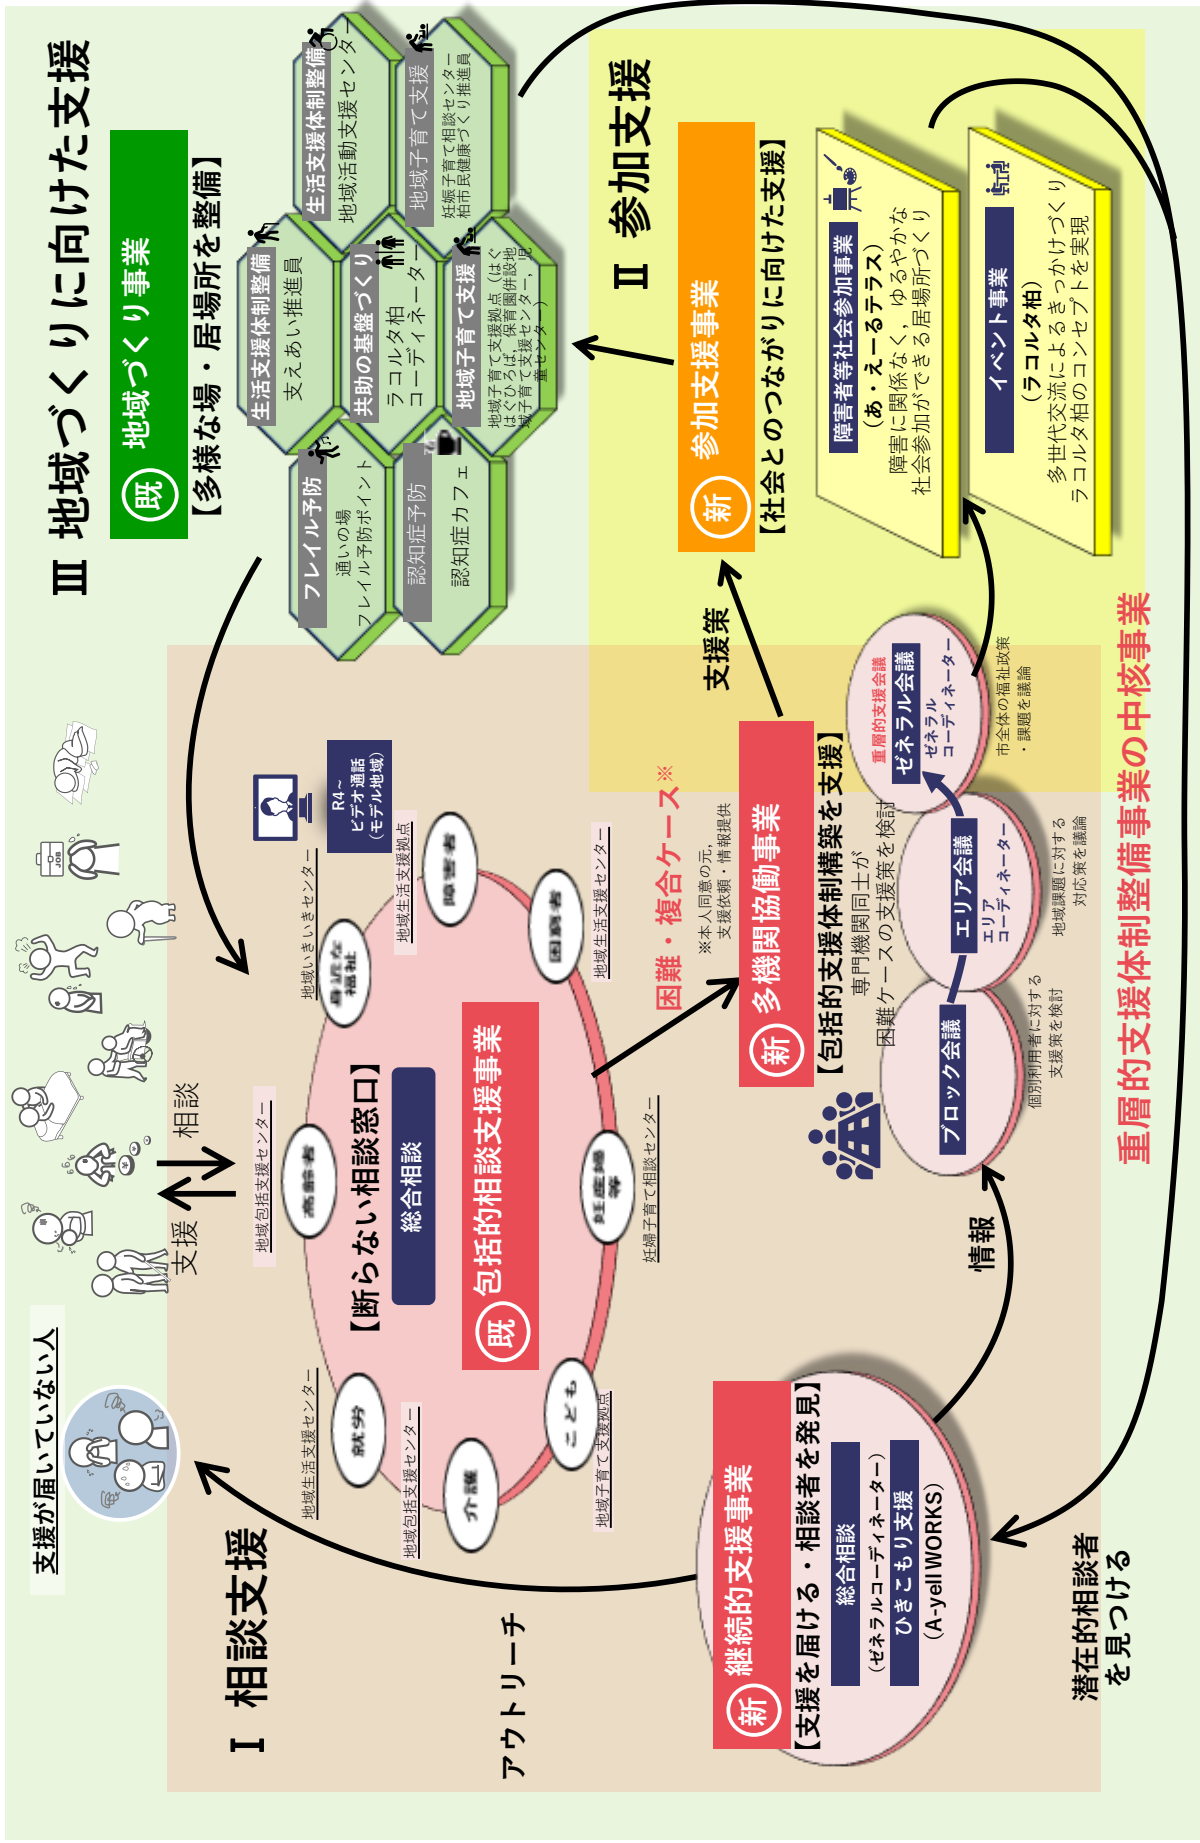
Ⅲ 地域づくりに向けた支援

既 地域づくり事業

【多様な場・居場所を整備】

生活支援体制整備
地域活動支援センター

地域子育て支援
妊娠子育て相談センター
柏市民健康づくり推進員

生活支援体制整備
支えあい推進員

共助の基盤づくり
ラコルタ柏
コーディネーター

地域子育て支援
地域子育て支援拠点（はぐはぐひろば、保育園併設地域子育て支援センター、児童センター）

フレイル予防
通いの場
フレイル予防ポイント

認知症予防
認知症カフェ

Ⅱ 参加支援

新 参加支援事業

【社会とのつながりに向けた支援】

障害者等社会参加事業
（あ・えーるテラス）
障害に関係なく、ゆるやかな社会参加ができる居場所づくり

イベント事業
（ラコルタ柏）
多世代交流によるきっかけづくり
ラコルタ柏のコンセプトを実現

支援策

重層的支援会議
ゼネラル会議
ゼネラルコーディネーター
市全体の福祉政策・課題を議論

エリア会議
エリアコーディネーター
地域課題に対する対応策を議論

ブロック会議
個別利用者に対する支援策を検討

新 多機関協働事業

【包括的支援体制構築を支援】

専門機関同士が困難ケースの支援策を検討

困難・複合ケース※
※本人同意の元、支援依頼・情報提供

重層的支援体制整備事業の中核事業

R4～ビデオ通話（モデル地域）

地域いきいきセンター
地域生活支援拠点
地域生活支援センター
障害者
生活困窮
困窮者
地域包括支援センター
高齢者

【断らない相談窓口】
総合相談

既 包括的相談支援事業

妊産婦等
妊婦子育て相談センター
就労
地域生活支援センター
介護
地域包括支援センター
こども
地域子育て支援拠点

相談
支援

支援が届いていない人

Ⅰ 相談支援

アウトリーチ

新 継続的支援事業

【支援を届ける・相談者を発見】

総合相談
（ゼネラルコーディネーター）
ひきこもり支援
（A-yell WORKS）

情報

潜在的相談者を見つける